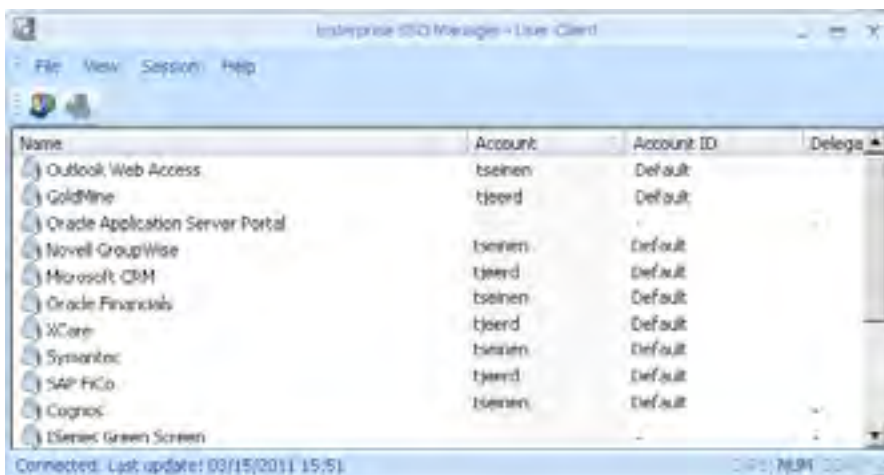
Enterprise SSO Manager - User Client

File View Session Help

| Name | Account | Account ID | Delega |
|---|---|---|---|
| Outlook Web Access | tseinen | Default | |
| GoldMine | tjeerd | Default | |
| Oracle Application Server Portal | | | |
| Novell GroupWise | tseinen | Default | |
| Microsoft CRM | tjeerd | Default | |
| Oracle Financials | tseinen | Default | |
| XCare | tjeerd | Default | |
| Symantec | tseinen | Default | |
| SAP FiCo | tjeerd | Default | |
| Cognos | tseinen | Default | |
| ISeries Green Screen | | | |

Connected. Last update: 03/15/2011 15:51 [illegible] NUM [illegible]